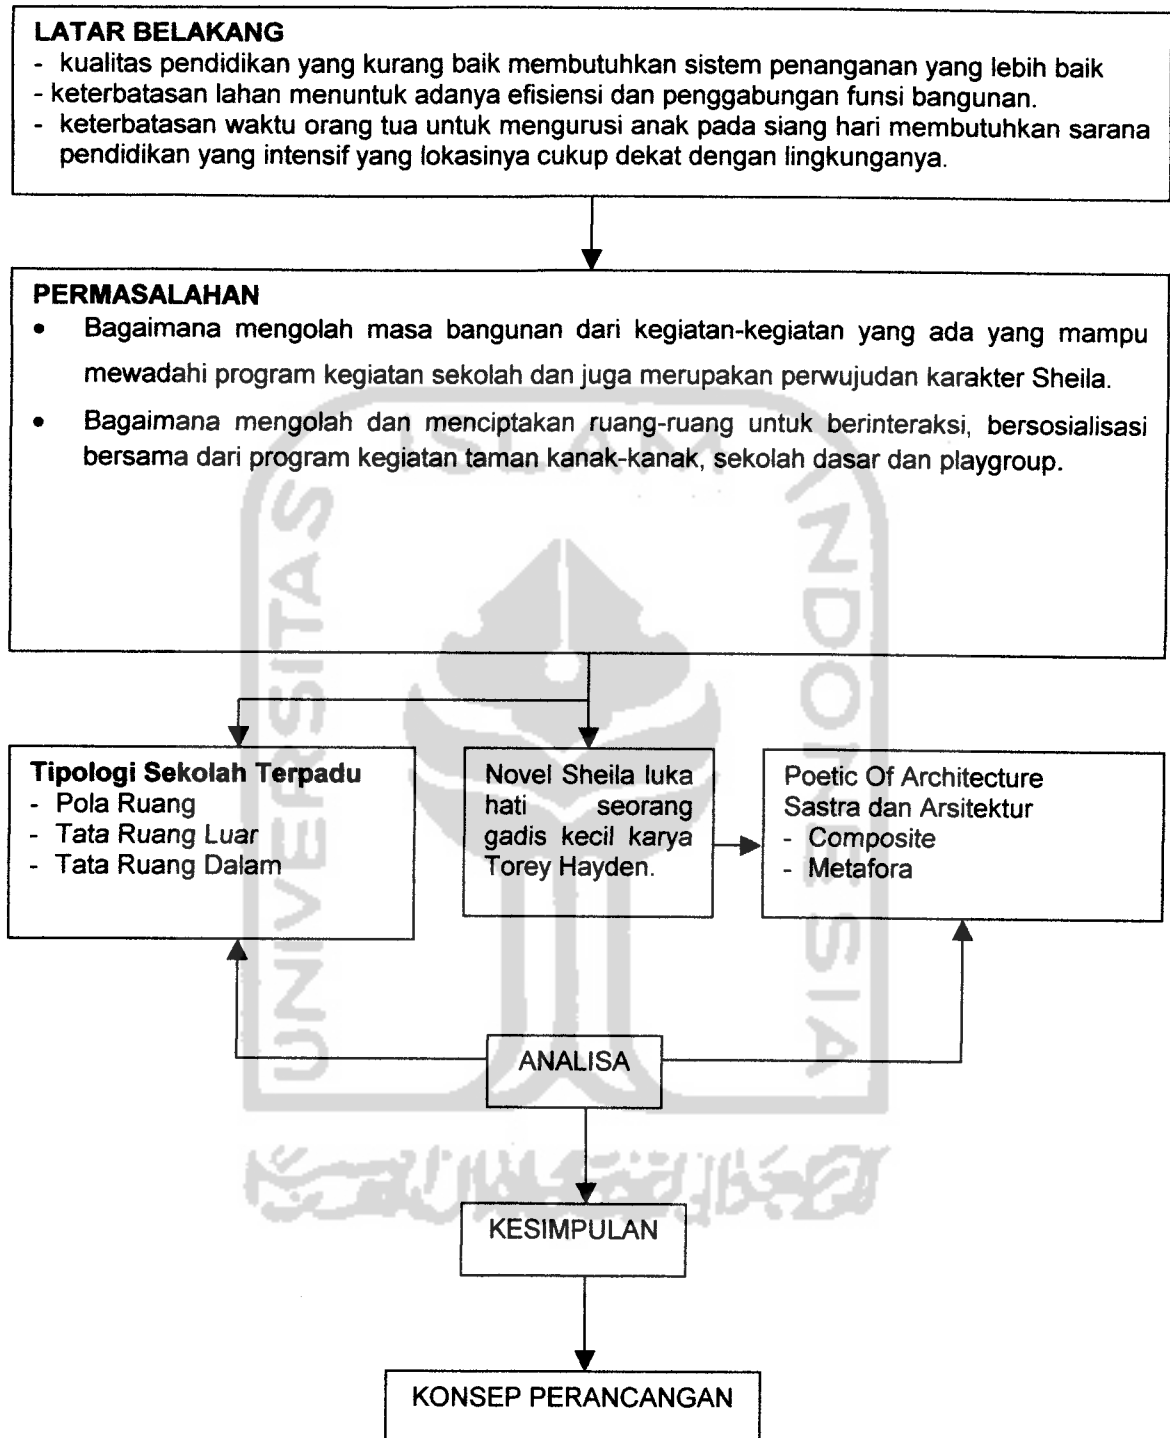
LATAR BELAKANG
- kualitas pendidikan yang kurang baik membutuhkan sistem penanganan yang lebih baik
- keterbatasan lahan menuntuk adanya efisiensi dan penggabungan funsi bangunan.
- keterbatasan waktu orang tua untuk mengurusi anak pada siang hari membutuhkan sarana pendidikan yang intensif yang lokasinya cukup dekat dengan lingkunganya.

PERMASALAHAN
• Bagaimana mengolah masa bangunan dari kegiatan-kegiatan yang ada yang mampu mewadahi program kegiatan sekolah dan juga merupakan perwujudan karakter Sheila.
• Bagaimana mengolah dan menciptakan ruang-ruang untuk berinteraksi, bersosialisasi bersama dari program kegiatan taman kanak-kanak, sekolah dasar dan playgroup.

Tipologi Sekolah Terpadu
- Pola Ruang
- Tata Ruang Luar
- Tata Ruang Dalam

Novel Sheila luka hati seorang gadis kecil karya Torey Hayden.

Poetic Of Architecture
Sastra dan Arsitektur
- Composite
- Metafora

ANALISA

KESIMPULAN

KONSEP PERANCANGAN